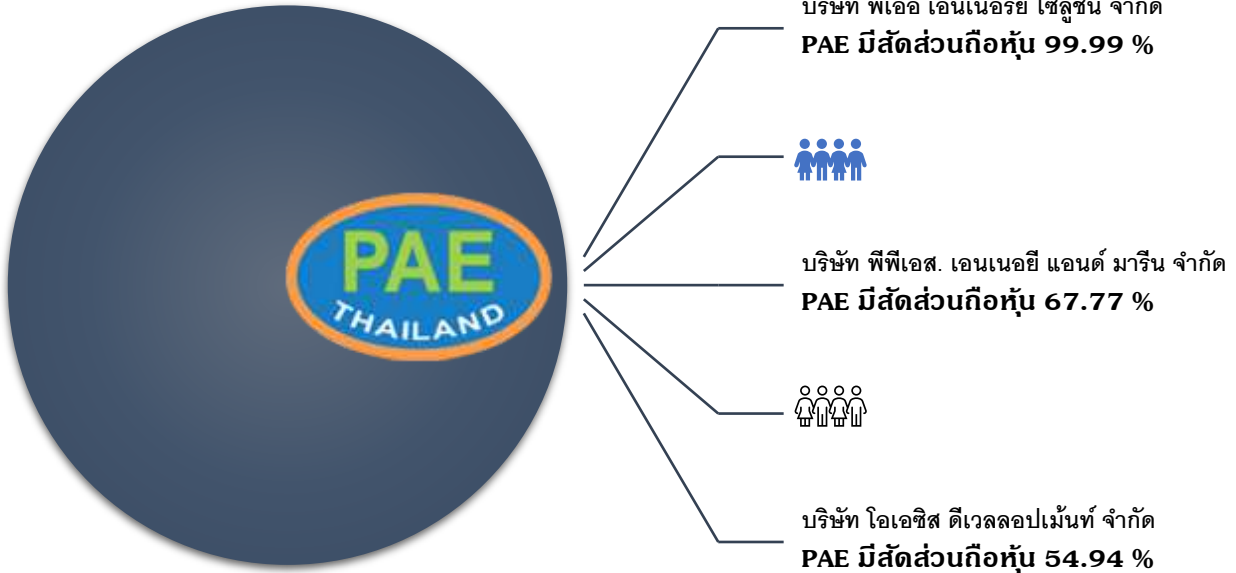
PAE

THAILAND

บริษัท พีเออี เอ็นเนอร์ยี โซลูชั่น จำกัด

PAE มีสัดส่วนถือหุ้น 99.99 %

บริษัท พีพีเอส. เอนเนอยี แอนด์ มารีน จำกัด

PAE มีสัดส่วนถือหุ้น 67.77 %

บริษัท โอเอซิส ดีเวลลอปเม้นท์ จำกัด

PAE มีสัดส่วนถือหุ้น 54.94 %